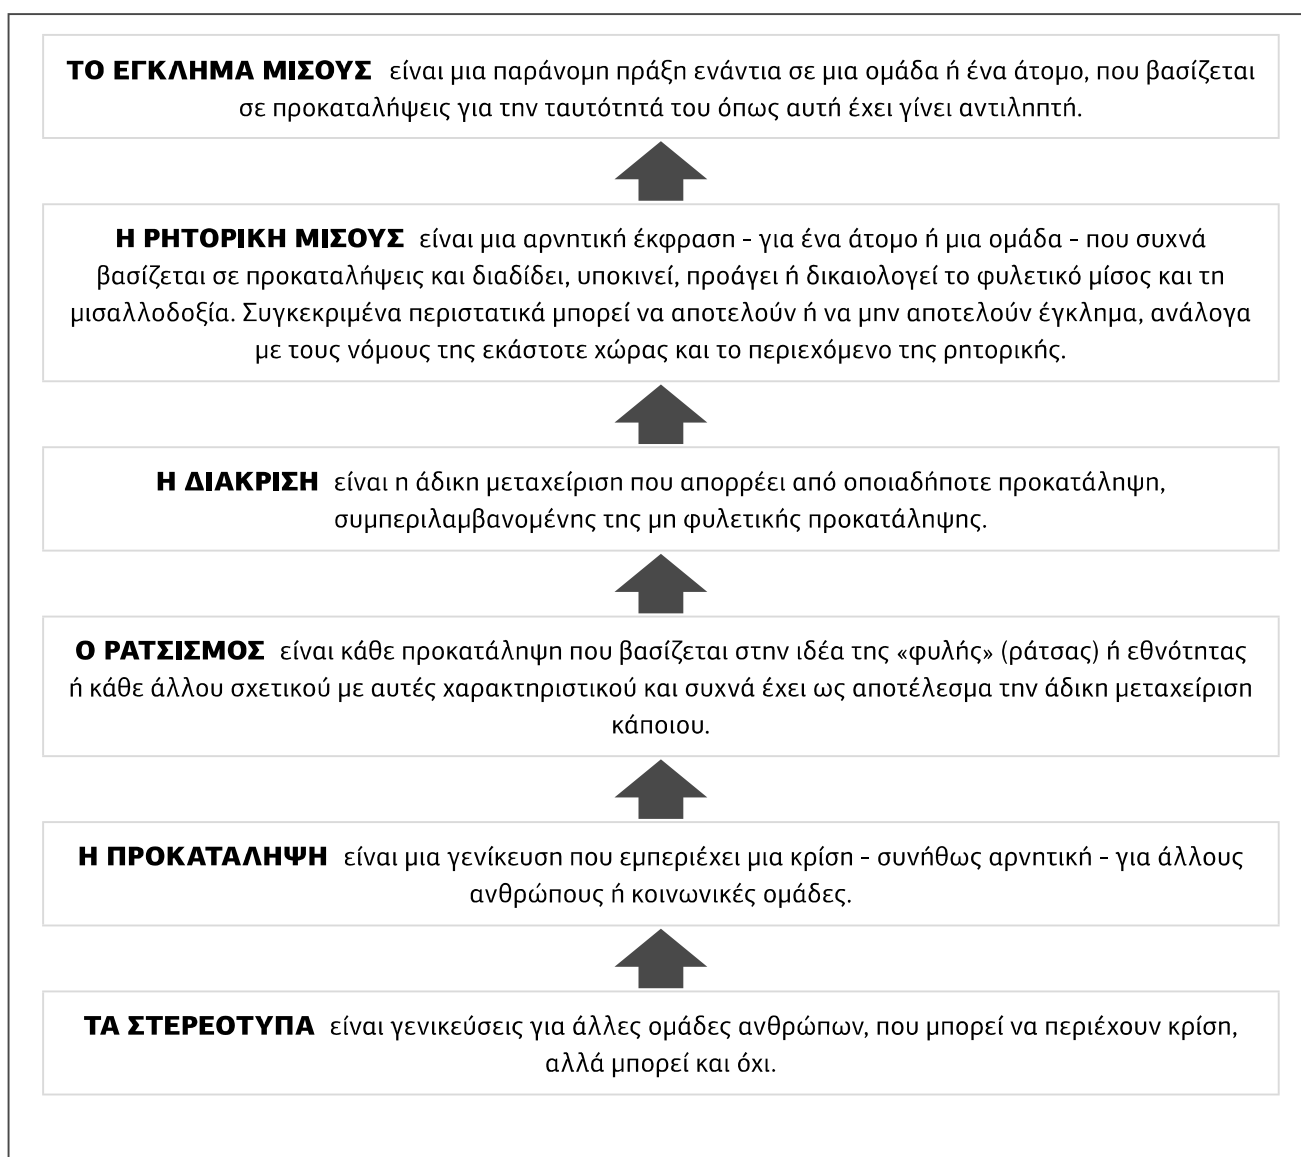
**ΤΟ ΕΓΚΛΗΜΑ ΜΙΣΟΥΣ** είναι μια παράνομη πράξη ενάντια σε μια ομάδα ή ένα άτομο, που βασίζεται σε προκαταλήψεις για την ταυτότητά του όπως αυτή έχει γίνει αντιληπτή.

**Η ΡΗΤΟΡΙΚΗ ΜΙΣΟΥΣ** είναι μια αρνητική έκφραση - για ένα άτομο ή μια ομάδα - που συχνά βασίζεται σε προκαταλήψεις και διαδίδει, υποκινεί, προάγει ή δικαιολογεί το φυλετικό μίσος και τη μισαλλοδοξία. Συγκεκριμένα περιστατικά μπορεί να αποτελούν ή να μην αποτελούν έγκλημα, ανάλογα με τους νόμους της εκάστοτε χώρας και το περιεχόμενο της ρητορικής.

**Η ΔΙΑΚΡΙΣΗ** είναι η άδικη μεταχείριση που απορρέει από οποιαδήποτε προκατάληψη, συμπεριλαμβανομένης της μη φυλετικής προκατάληψης.

**Ο ΡΑΤΣΙΣΜΟΣ** είναι κάθε προκατάληψη που βασίζεται στην ιδέα της «φυλής» (ράτσας) ή εθνότητας ή κάθε άλλου σχετικού με αυτές χαρακτηριστικού και συχνά έχει ως αποτέλεσμα την άδικη μεταχείριση κάποιου.

**Η ΠΡΟΚΑΤΑΛΗΨΗ** είναι μια γενίκευση που εμπεριέχει μια κρίση - συνήθως αρνητική - για άλλους ανθρώπους ή κοινωνικές ομάδες.

**ΤΑ ΣΤΕΡΕΟΤΥΠΑ** είναι γενικεύσεις για άλλες ομάδες ανθρώπων, που μπορεί να περιέχουν κρίση, αλλά μπορεί και όχι.